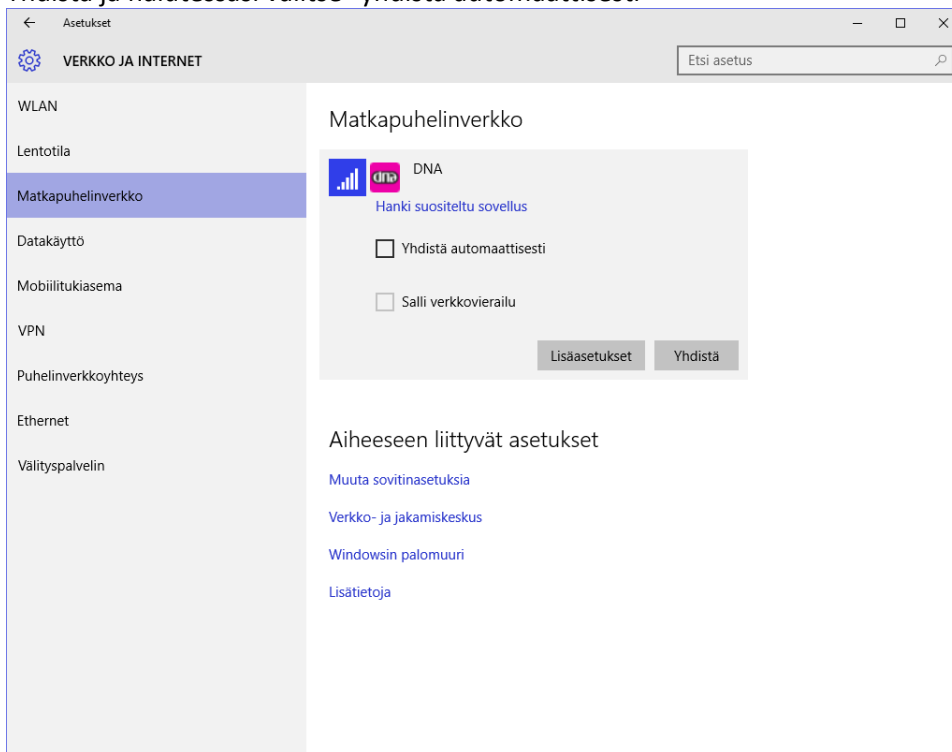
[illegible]

Asetukset

VERKKO JA INTERNET

Etsi asetus

WLAN

Lentotila

Matkapuhelinverkko

Datakäyttö

Mobiilitukiasema

VPN

Puhelinverkkoyhteys

Ethernet

Välityspalvelin

Matkapuhelinverkko

dna

DNA

Hanki suositeltu sovellus

Yhdistä automaattisesti

Salli verkkovierailu

Lisäasetukset

Yhdistä

Aiheeseen liittyvät asetukset

Muuta sovitinasetuksia

Verkko- ja jakamiskeskus

Windowsin palomuuri

Lisätietoja